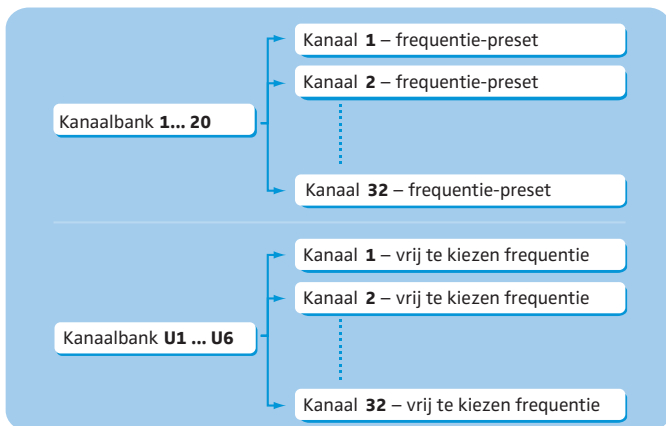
Kanaal **1** – frequentie-preset

Kanaal **2** – frequentie-preset

Kanaalbank **1... 20**

Kanaal **32** – frequentie-preset

Kanaal **1** – vrij te kiezen frequentie

Kanaal **2** – vrij te kiezen frequentie

Kanaalbank **U1 ... U6**

Kanaal **32** – vrij te kiezen frequentie